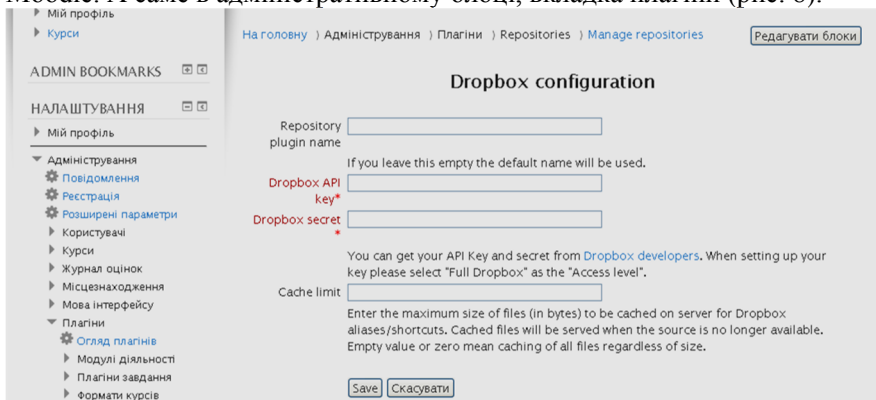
Moodle. А саме в адміністративному блоці, вкладка плагіни (рис. 6).

Мій профіль
Курси

ADMIN BOOKMARKS

НАЛАШТУВАННЯ
Мій профіль
Адміністрування
Повідомлення
Реєстрація
Розширені параметри
Користувачі
Курси
Журнал оцінок
Місцезнаходження
Мова інтерфейсу
Плагіни
Огляд плагінів
Модулі діяльності
Плагіни завдання
Формати курсів

На головну ) Адміністрування ) Плагіни ) Repositories ) Manage repositories

Редагувати блоки

Dropbox configuration

Repository plugin name

If you leave this empty the default name will be used.

Dropbox API key*

Dropbox secret *

You can get your API Key and secret from Dropbox developers. When setting up your key please select "Full Dropbox" as the "Access level".

Cache limit

Enter the maximum size of files (in bytes) to be cached on server for Dropbox aliases/shortcuts. Cached files will be served when the source is no longer available. Empty value or zero mean caching of all files regardless of size.

Save Скасувати